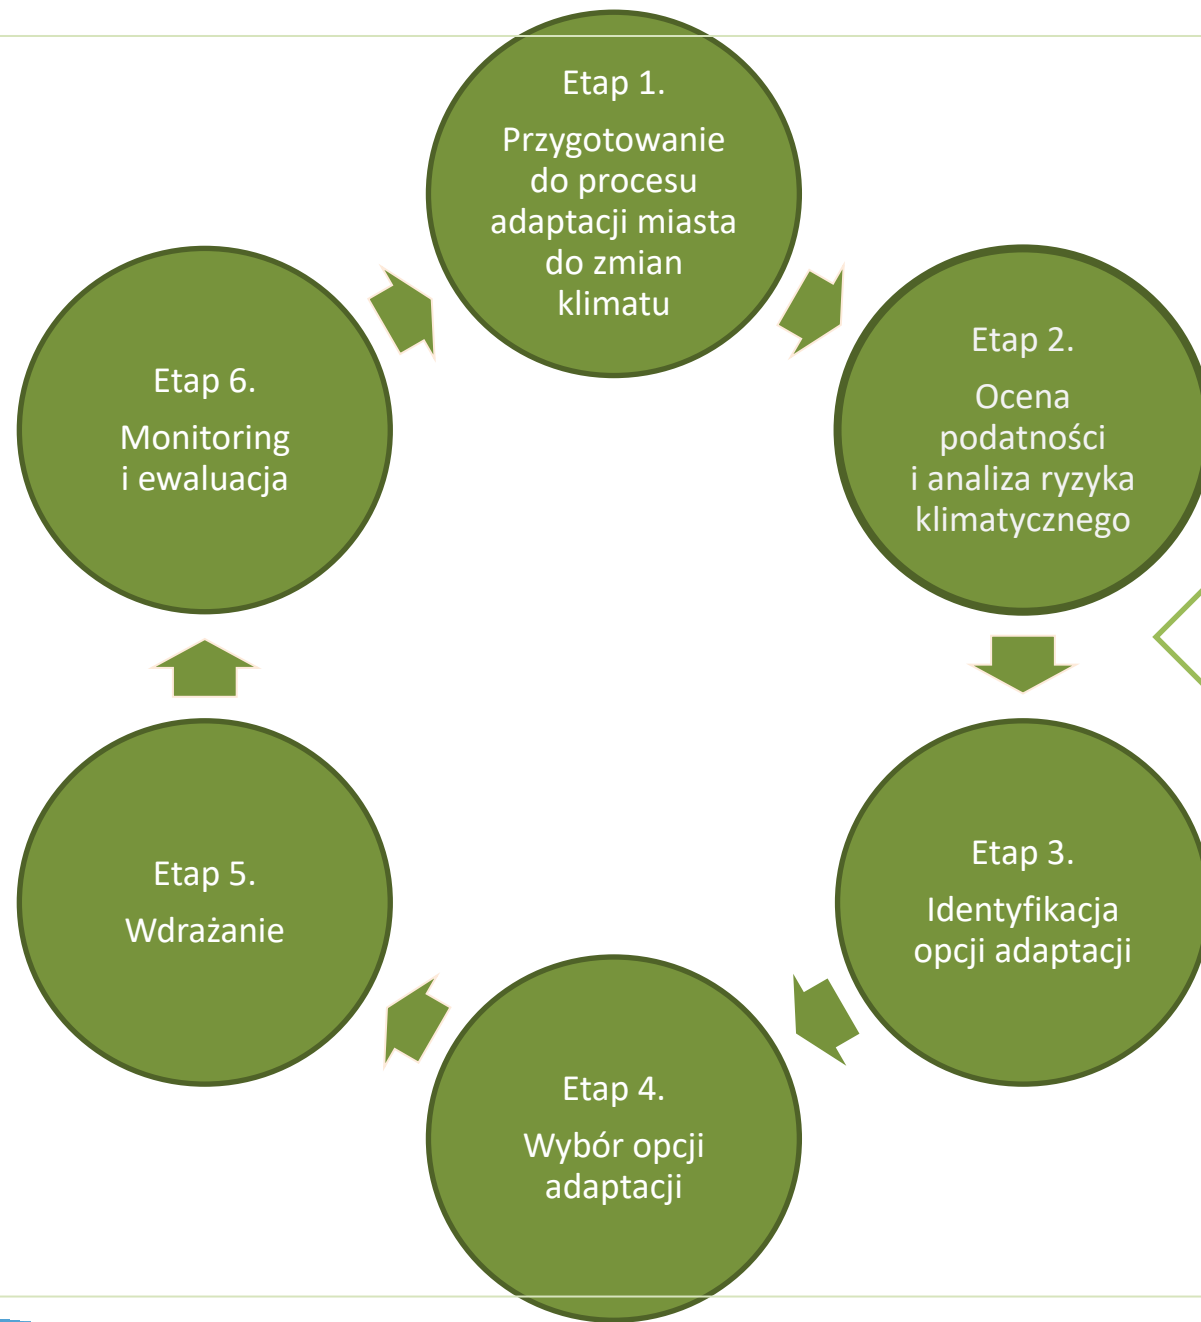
Etap 1.

Przygotowanie do procesu adaptacji miasta do zmian klimatu

Etap 2.

Ocena podatności i analiza ryzyka klimatycznego

Etap 3.

Identyfikacja opcji adaptacji

Etap 4.

Wybór opcji adaptacji

Etap 5.

Wdrażanie

Etap 6.

Monitoring i ewaluacja